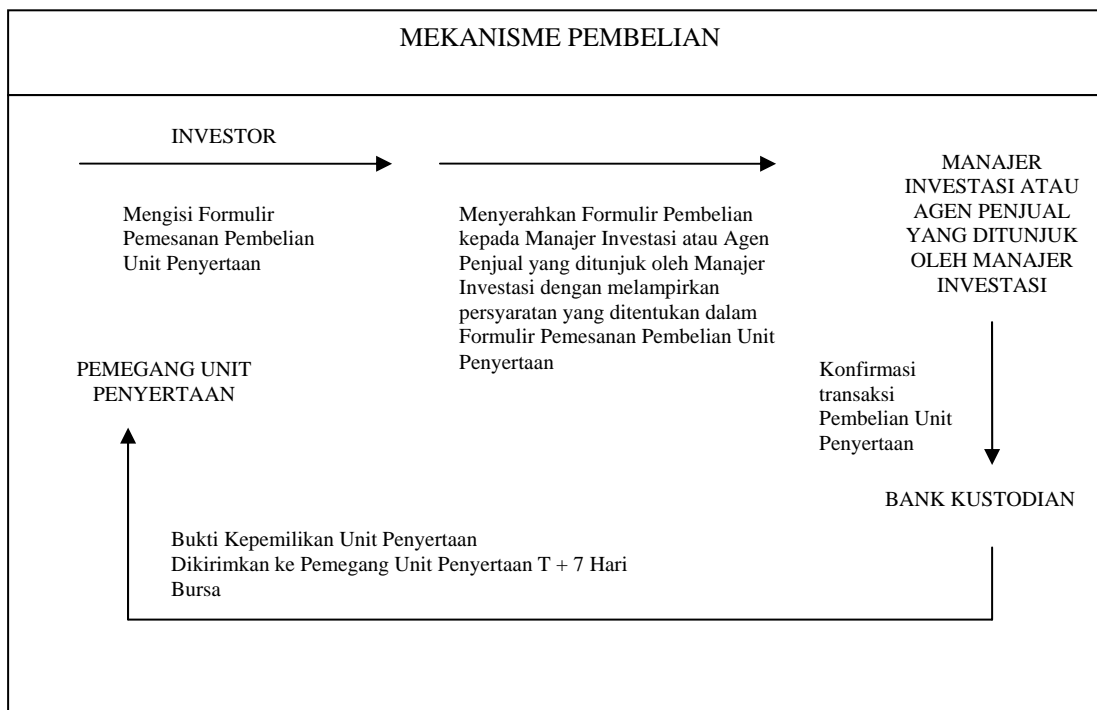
MEKANISME PEMBELIAN

INVESTOR

Mengisi Formulir Pemesanan Pembelian Unit Penyertaan

Menyerahkan Formulir Pembelian kepada Manajer Investasi atau Agen Penjual yang ditunjuk oleh Manajer Investasi dengan melampirkan persyaratan yang ditentukan dalam Formulir Pemesanan Pembelian Unit Penyertaan

MANAJER INVESTASI ATAU AGEN PENJUAL YANG DITUNJUK OLEH MANAJER INVESTASI

Konfirmasi transaksi Pembelian Unit Penyertaan

BANK KUSTODIAN

PEMEGANG UNIT PENYERTAAN

Bukti Kepemilikan Unit Penyertaan Dikirimkan ke Pemegang Unit Penyertaan T + 7 Hari Bursa